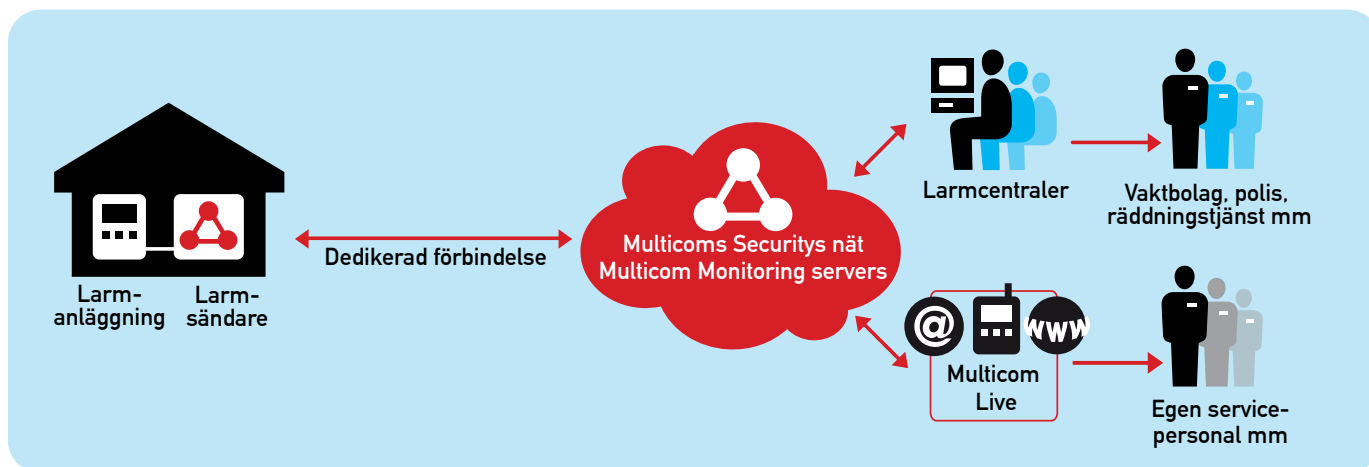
Larmanläggning

Larmsändare

Dedikerad förbindelse

Multicoms Securitys nät
Multicom Monitoring servers

Larmcentraler

Vaktbolag, polis, räddningstjänst mm

@

www

Multicom Live

Egen servicepersonal mm